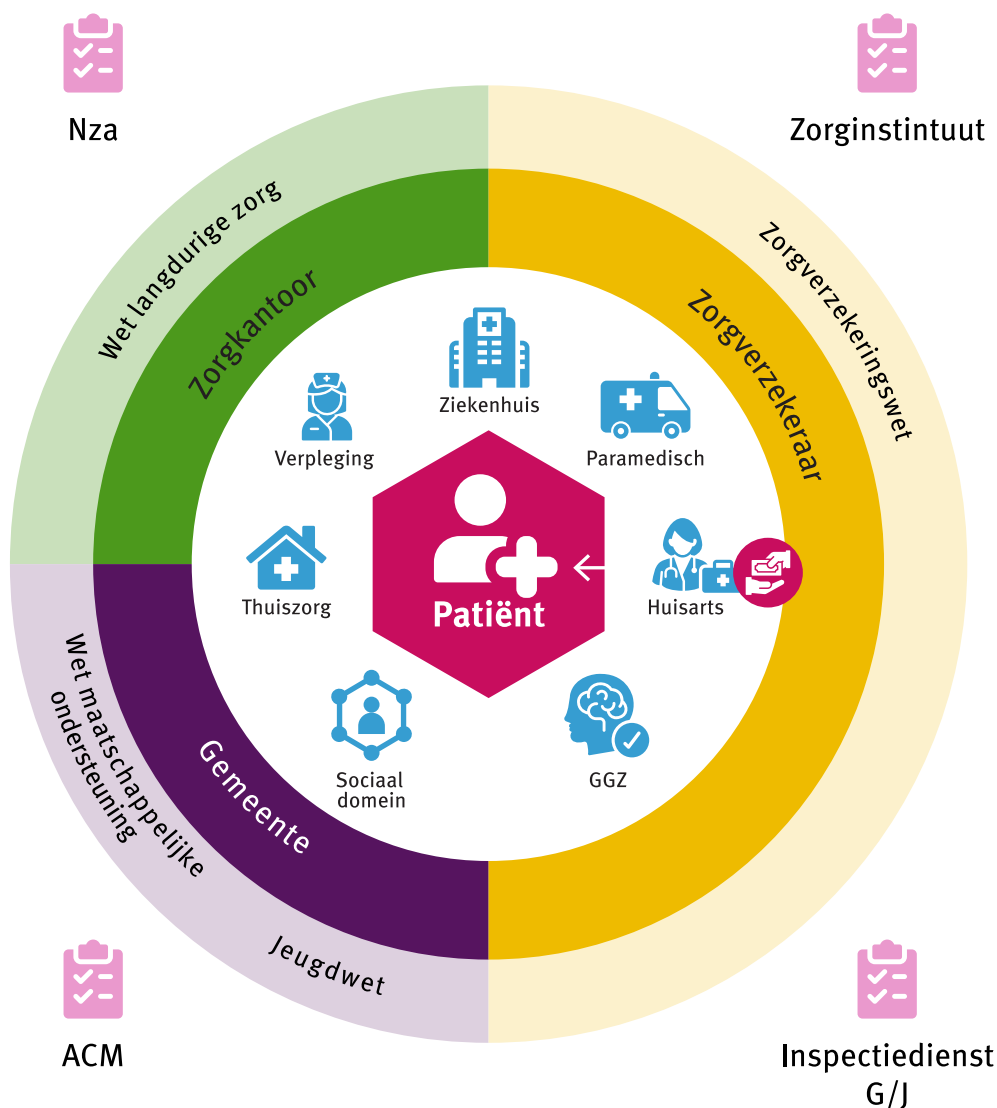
Nza

Zorginstintuut

Wet langdurige zorg

Zorgkantoor

Zorgverzekeringswet

Zorgverzekeraar

Ziekenhuis

Verpleging

Paramedisch

Thuiszorg

Patiënt

Huisarts

Sociaal domein

GGZ

Wet maatschappelijke ondersteuning

Gemeente

Jeugdwet

ACM

Inspectiedienst G/J